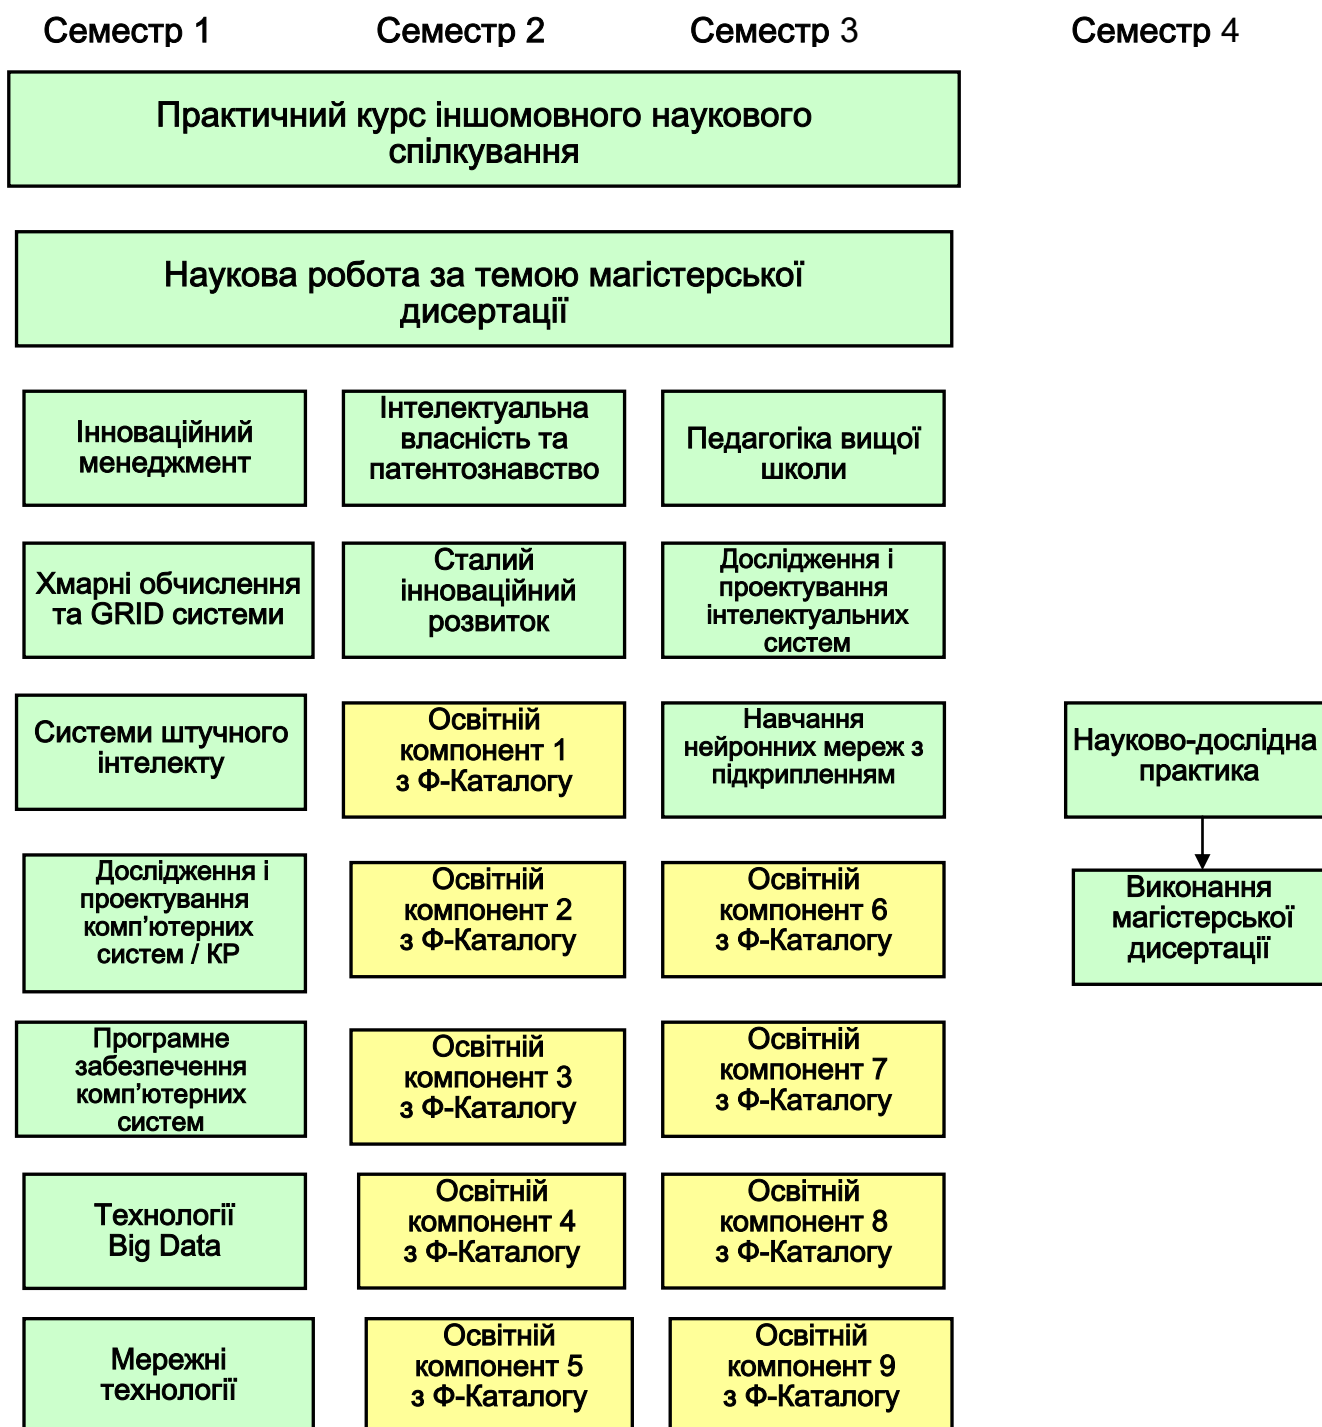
Семестр 1

Семестр 2

Семестр 3

Семестр 4

Практичний курс іншомовного наукового спілкування

Наукова робота за темою магістерської дисертації

Інноваційний менеджмент

Інтелектуальна власність та патентознавство

Педагогіка вищої школи

Хмарні обчислення та GRID системи

Сталий інноваційний розвиток

Дослідження і проектування інтелектуальних систем

Системи штучного інтелекту

Освітній компонент 1 з Ф-Каталогу

Навчання нейронних мереж з підкріпленням

Науково-дослідна практика

Дослідження і проектування комп’ютерних систем / КР

Освітній компонент 2 з Ф-Каталогу

Освітній компонент 6 з Ф-Каталогу

Виконання магістерської дисертації

Програмне забезпечення комп’ютерних систем

Освітній компонент 3 з Ф-Каталогу

Освітній компонент 7 з Ф-Каталогу

Технології Big Data

Освітній компонент 4 з Ф-Каталогу

Освітній компонент 8 з Ф-Каталогу

Мережні технології

Освітній компонент 5 з Ф-Каталогу

Освітній компонент 9 з Ф-Каталогу